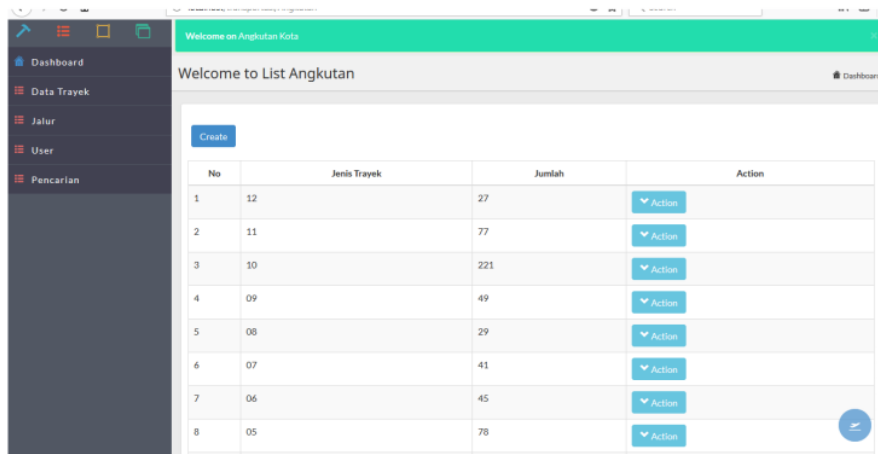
Dashboard
Data Trayek
Jalur
User
Pencarian

Welcome on Angkutan Kota

Welcome to List Angkutan

Dashboar

Create

| No | Jenis Trayek | Jumlah | Action |
|---|---|---|---|
| 1 | 12 | 27 | Action |
| 2 | 11 | 77 | Action |
| 3 | 10 | 221 | Action |
| 4 | 09 | 49 | Action |
| 5 | 08 | 29 | Action |
| 6 | 07 | 41 | Action |
| 7 | 06 | 45 | Action |
| 8 | 05 | 78 | Action |